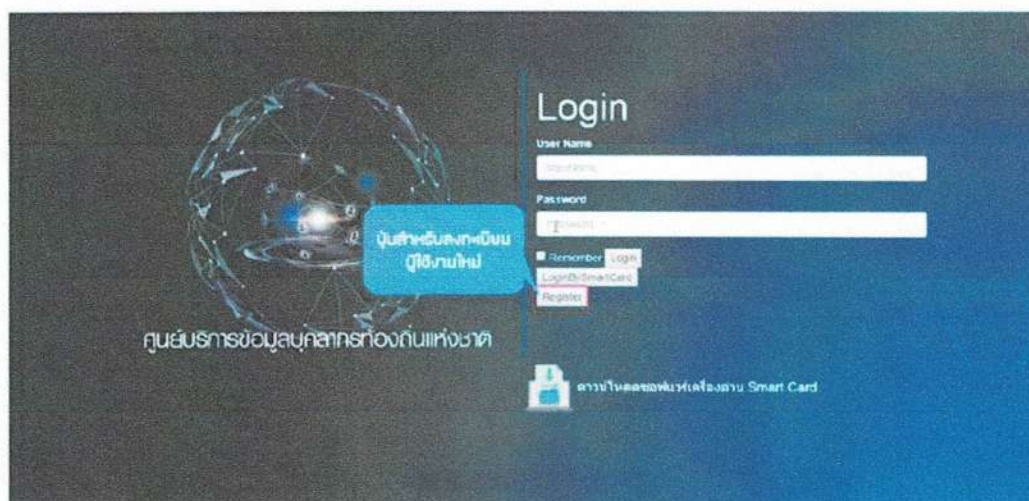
Login

User Name

UserName

Password

Password

ปุ่มสำหรับลงทะเบียนผู้ใช้งานใหม่

Remember Login

LoginBySmartCard

Register

ศูนย์บริการข้อมูลบุคลากรท้องถิ่นแห่งชาติ

ดาวน์โหลดซอฟแวร์เครื่องอ่าน Smart Card